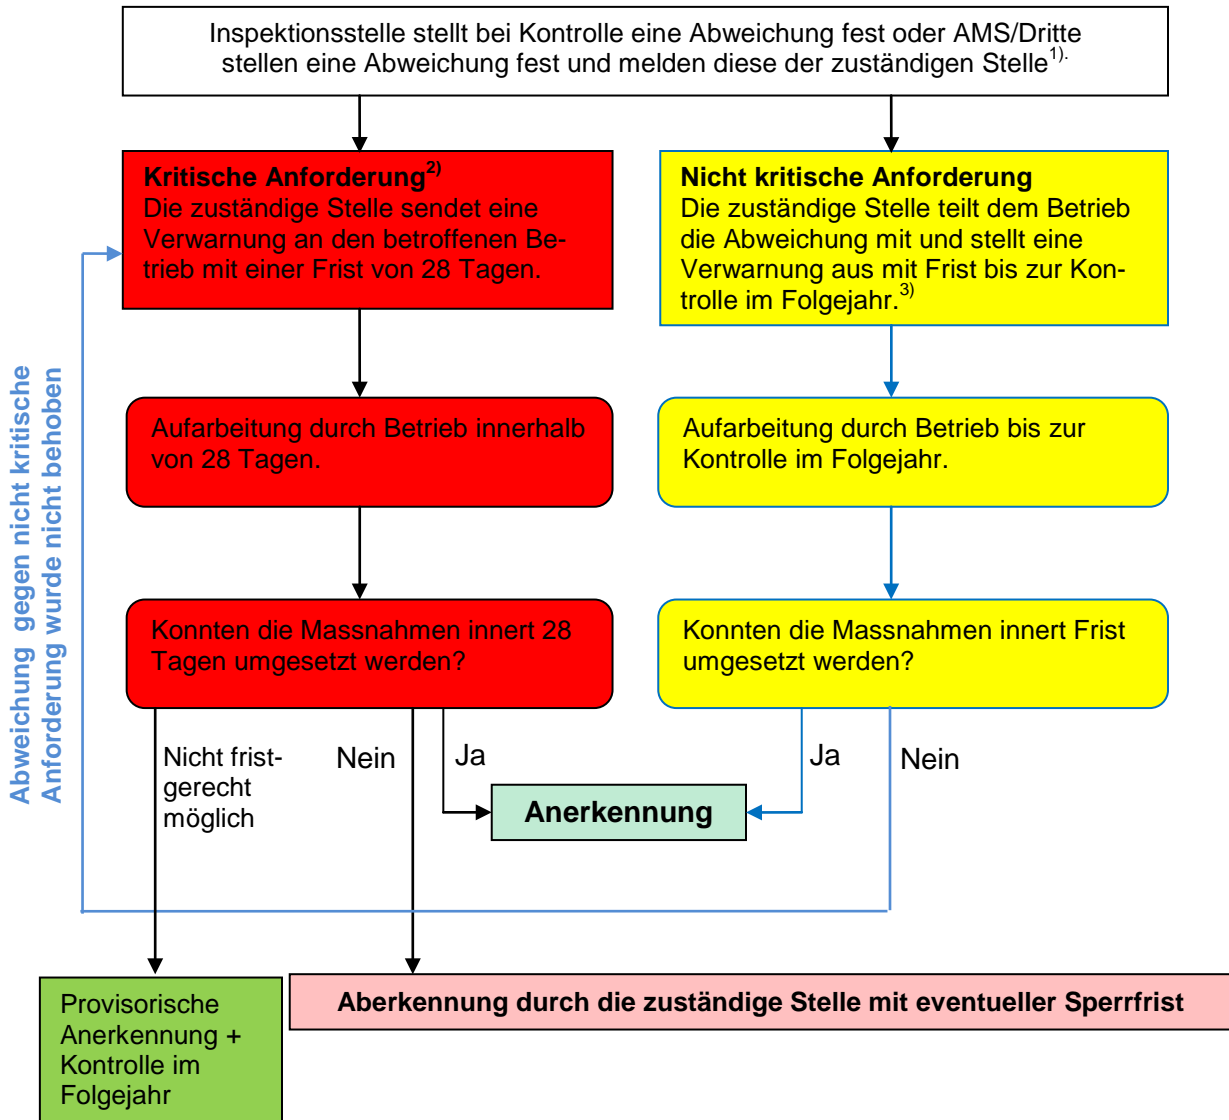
Inspektionsstelle stellt bei Kontrolle eine Abweichung fest oder AMS/Dritte stellen eine Abweichung fest und melden diese der zuständigen Stelle$^{1).}$

**Kritische Anforderung$^{2)}$**
Die zuständige Stelle sendet eine Verwarnung an den betroffenen Betrieb mit einer Frist von 28 Tagen.

**Nicht kritische Anforderung**
Die zuständige Stelle teilt dem Betrieb die Abweichung mit und stellt eine Verwarnung aus mit Frist bis zur Kontrolle im Folgejahr.$^{3)}$

Aufarbeitung durch Betrieb innerhalb von 28 Tagen.

Aufarbeitung durch Betrieb bis zur Kontrolle im Folgejahr.

Konnten die Massnahmen innert 28 Tagen umgesetzt werden?

Konnten die Massnahmen innert Frist umgesetzt werden?

Abweichung gegen nicht kritische Anforderung wurde nicht behoben

Nicht fristgerecht möglich

Nein

Ja

Anerkennung

Ja

Nein

Provisorische Anerkennung + Kontrolle im Folgejahr

Aberkennung durch die zuständige Stelle mit eventueller Sperrfrist